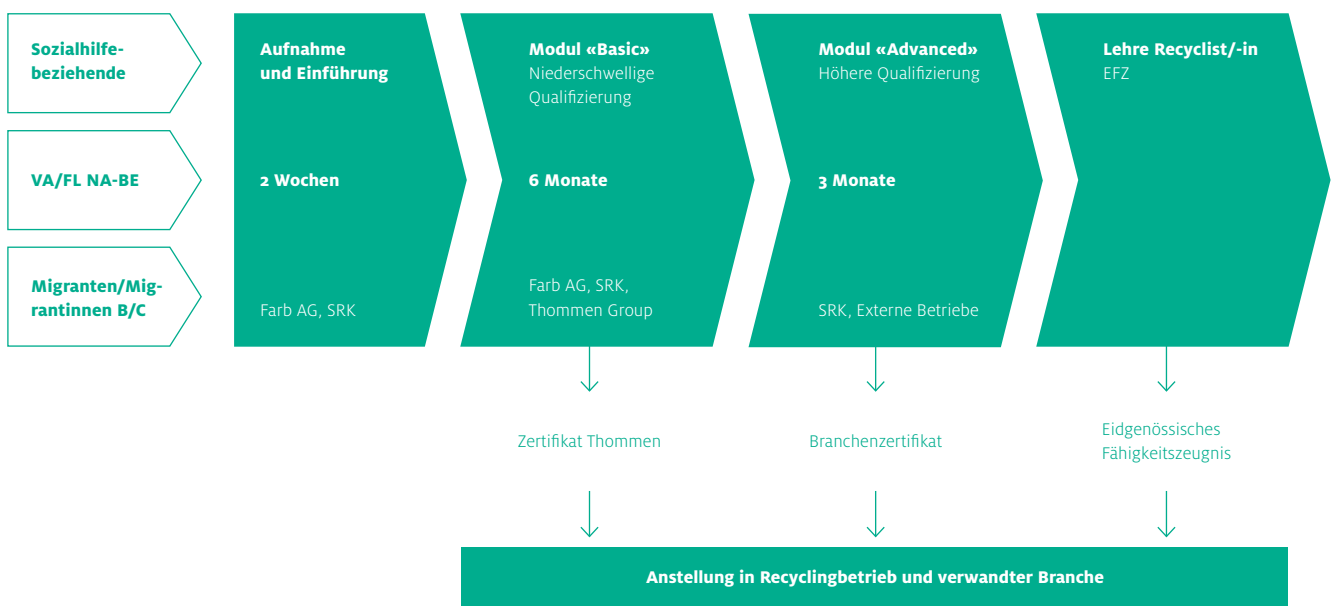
Sozialhilfebeziehende

VA/FL NA-BE

Migranten/Migrantinnen B/C

Aufnahme und Einführung

2 Wochen

Farb AG, SRK

Modul «Basic»
Niederschwellige Qualifizierung

6 Monate

Farb AG, SRK, Thommen Group

Modul «Advanced»
Höhere Qualifizierung

3 Monate

SRK, Externe Betriebe

Lehre Recyclist/-in
EFZ

Zertifikat Thommen

Branchenzertifikat

Eidgenössisches Fähigkeitszeugnis

Anstellung in Recyclingbetrieb und verwandter Branche